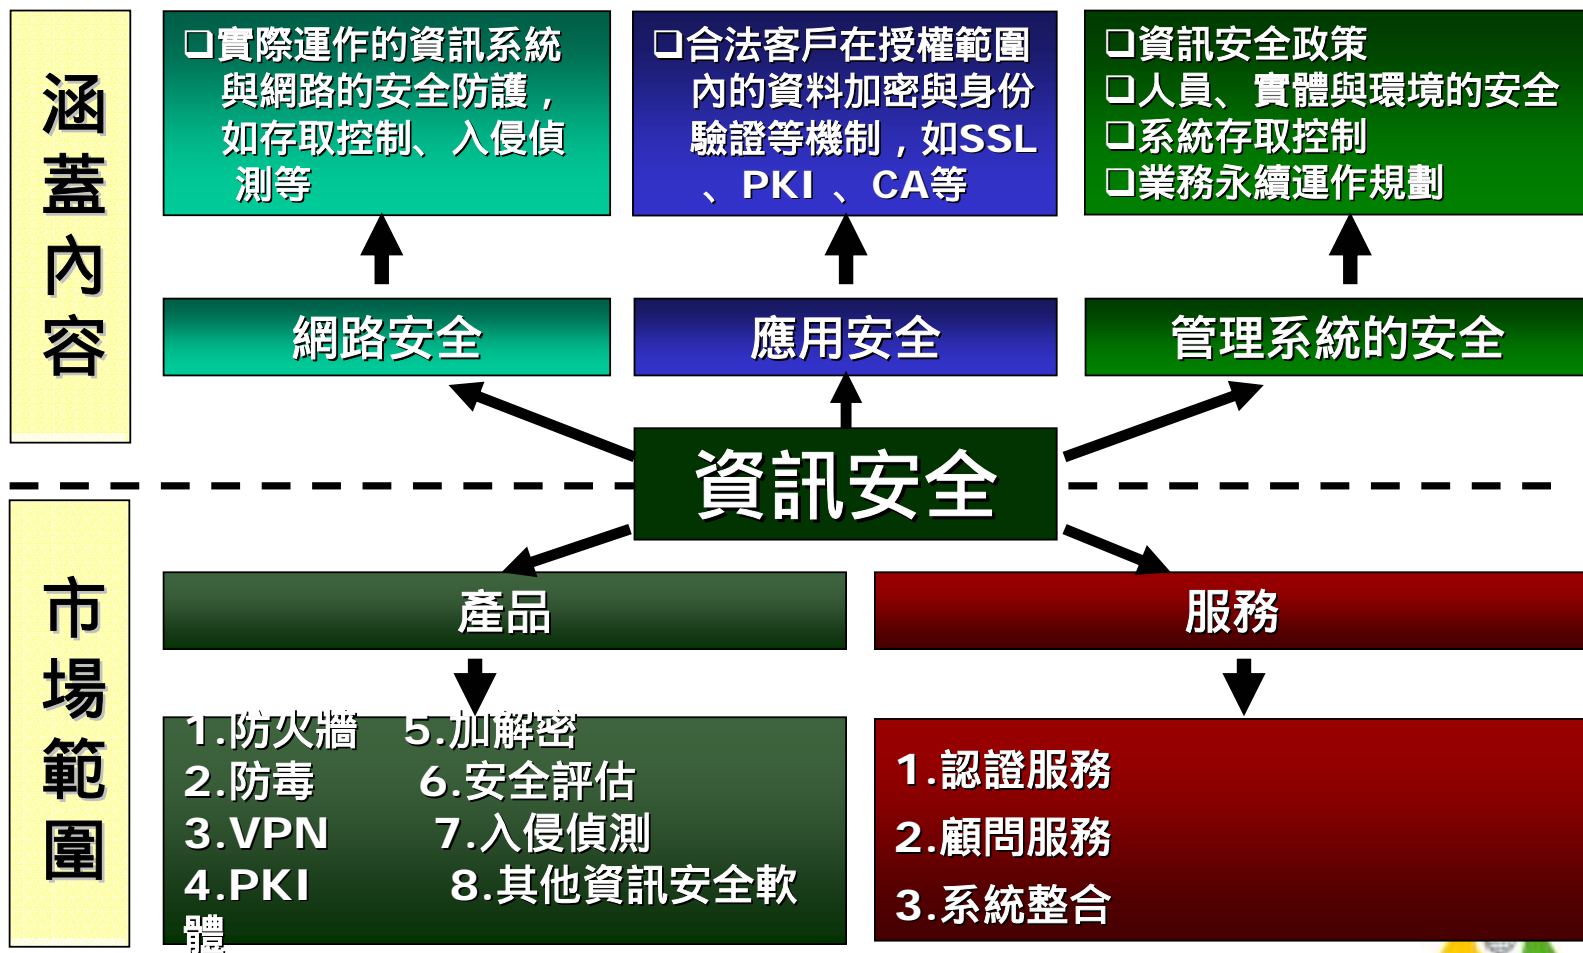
涵蓋內容

❑實際運作的資訊系統與網路的安全防護，如存取控制、入侵偵測等

❑合法客戶在授權範圍內的資料加密與身份驗證等機制，如SSL、PKI 、CA等

❑資訊安全政策
❑人員、實體與環境的安全
❑系統存取控制
❑業務永續運作規劃

網路安全

應用安全

管理系統的安全

資訊安全

市場範圍

產品

服務

1.防火牆 5.加解密
2.防毒 6.安全評估
3.VPN 7.入侵偵測
4.PKI 8.其他資訊安全軟體

1.認證服務
2.顧問服務
3.系統整合